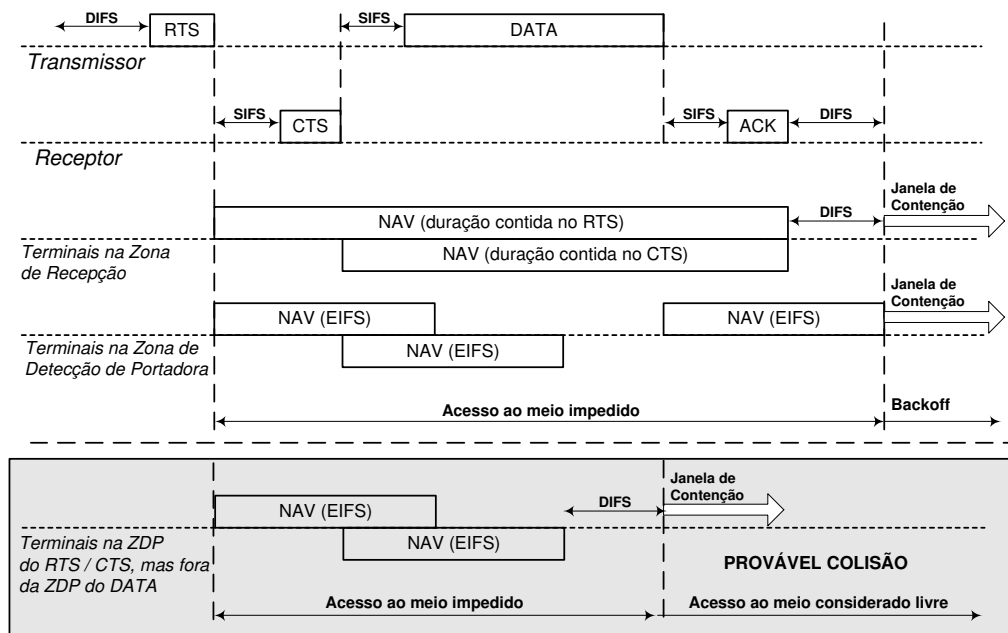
DIFS
RTS
SIFS
DATA
Transmissor
SIFS
CTS
SIFS
ACK
DIFS
Receptor
Janela de Contenção
NAV (duração contida no RTS)
DIFS
Terminais na Zona de Recepção
NAV (duração contida no CTS)
Janela de Contenção
NAV (EIFS)
NAV (EIFS)
Terminais na Zona de Detecção de Portadora
NAV (EIFS)
Acesso ao meio impedido
Backoff
Janela de Contenção
DIFS
NAV (EIFS)
NAV (EIFS)
Terminais na ZDP do RTS / CTS, mas fora da ZDP do DATA
PROVÁVEL COLISÃO
Acesso ao meio impedido
Acesso ao meio considerado livre